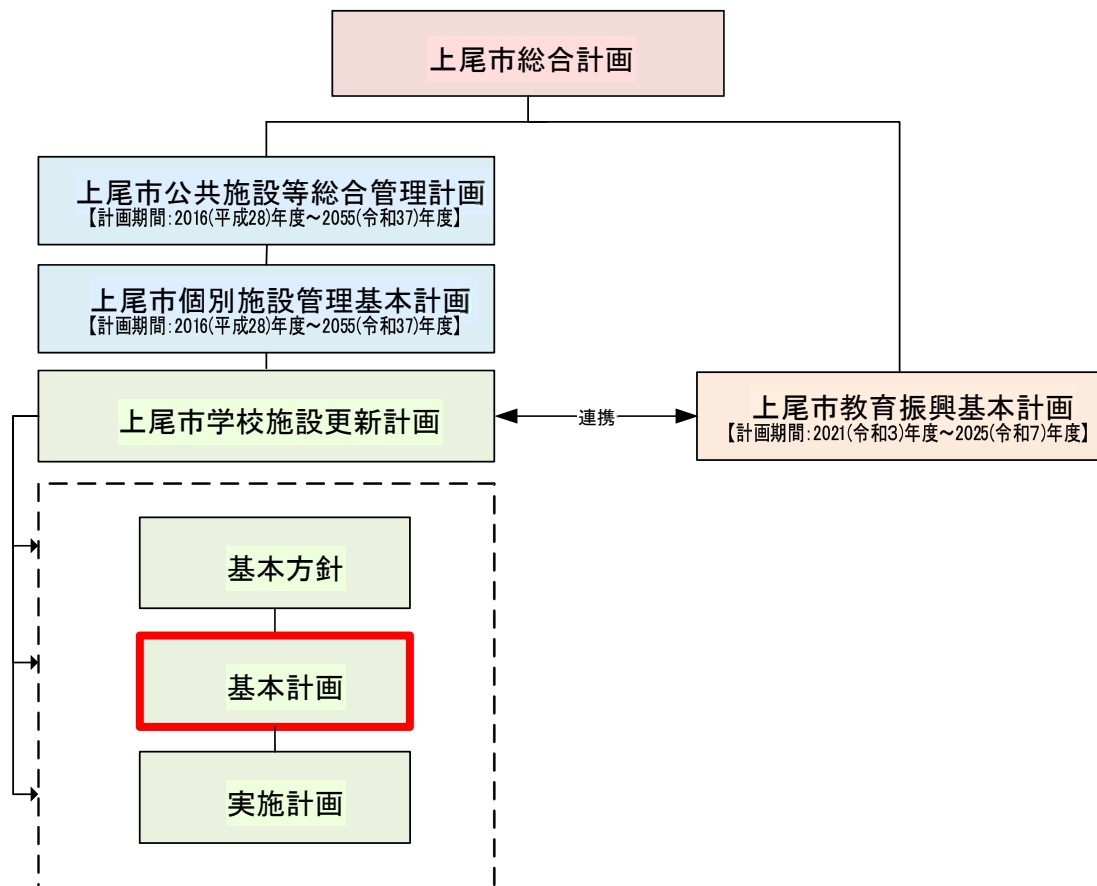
上尾市総合計画

上尾市公共施設等総合管理計画
【計画期間:2016(平成28)年度~2055(令和37)年度】

上尾市個別施設管理基本計画
【計画期間:2016(平成28)年度~2055(令和37)年度】

上尾市学校施設更新計画

連携

上尾市教育振興基本計画
【計画期間:2021(令和3)年度~2025(令和7)年度】

基本方針

基本計画

実施計画